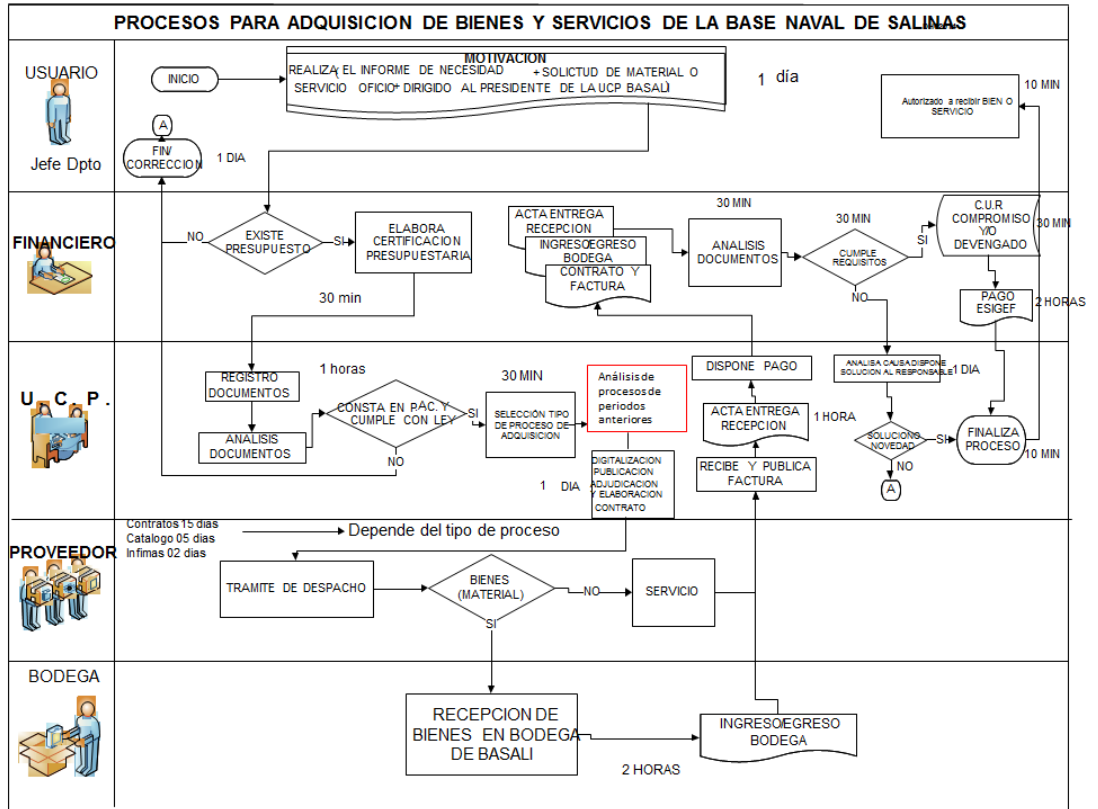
PROCESOS PARA ADQUISICION DE BIENES Y SERVICIOS DE LA BASE NAVAL DE SALINAS

USUARIO

Jefe Dpto

INICIO

MOTIVACION
REALIZA EL INFORME DE NECESIDAD + SOLICTUD DE MATERIAL O SERVICIO OFICIO DIRIGIDO AL PRESIDENTE DE LA UCP BASALI

1 día

10 MIN

Autorizado a recibir BIEN O SERVICIO

A

FIN/ CORRECCION

1 DIA

FINANCIERO

NO

EXISTE PRESUPUESTO

SI

ELABORA CERTIFICACION PRESUPUESTARIA

30 min

ACTA ENTREGA RECEPCION

INGRESO/EGRESO BODEGA

CONTRATO Y FACTURA

30 MIN

ANALISIS DOCUMENTOS

30 MIN

CUMPLE REQUISITOS

SI

NO

C.U.R COMPROMISO Y/O DEVENGADO

30 MIN

PAGO ESIGEF

2 HORAS

U. C. P.

1 horas

REGISTRO DOCUMENTOS

ANALISIS DOCUMENTOS

CONSTA EN PAC. Y CUMPLE CON LEY

SI

NO

30 MIN

SELECCIÓN TIPO DE PROCESO DE ADQUISICION

Análisis de procesos de periodos anteriores

DISPONE PAGO

ACTA ENTREGA RECEPCION

1 HORA

ANALISA CAUSA DISPONE SOLUCION AL RESPONSABLE

1 DIA

SOLUCIONO NOVEDAD

SI

NO

A

FINALIZA PROCESO

10 MIN

1 DIA

DIGITALIZACION PUBLICACION ADJUDICACION Y ELABORACION CONTRATO

RECIBE Y PUBLICA FACTURA

Contratos 15 dias
Catalogo 05 dias
Infimas 02 dias

Depende del tipo de proceso

PROVEEDOR

TRAMITE DE DESPACHO

BIENES (MATERIAL)

NO

SERVICIO

SI

BODEGA

RECEPCION DE BIENES EN BODEGA DE BASALI

INGRESO/EGRESO BODEGA

2 HORAS